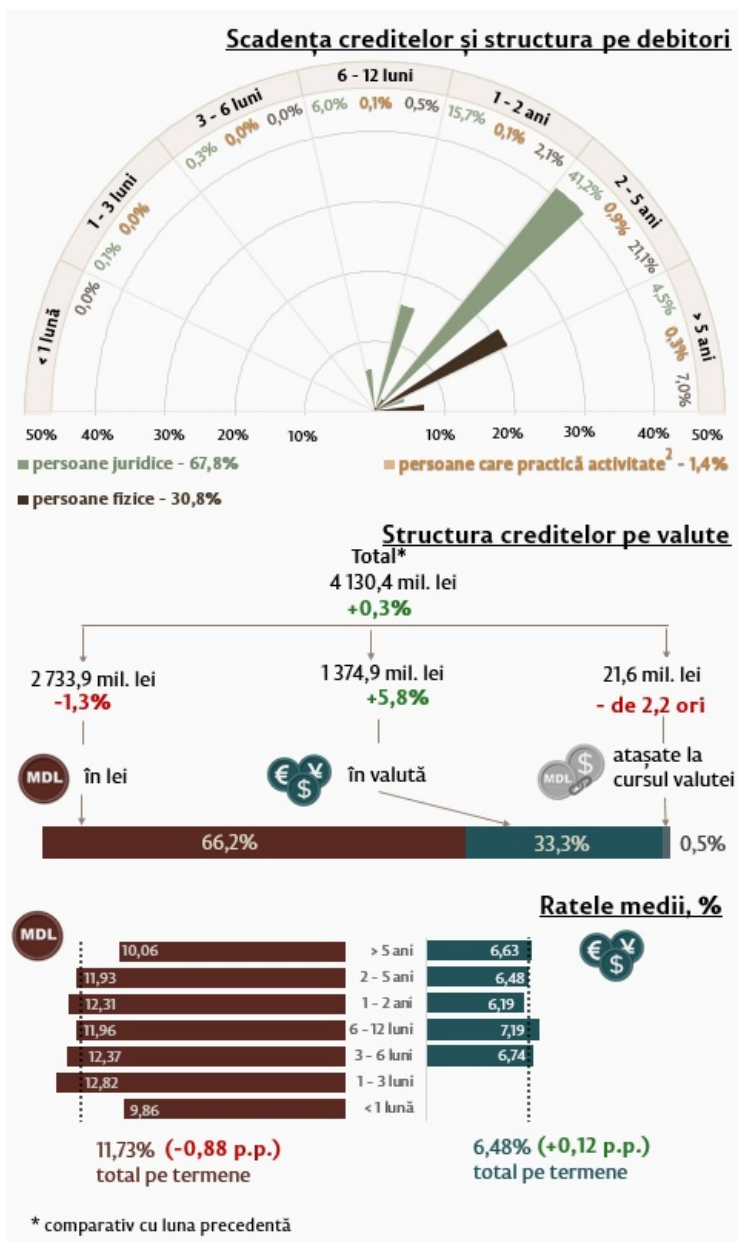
Scadența creditelor și structura pe debitori

< 1 lună
0,0%

1 - 3 luni
0,1% 0,0%

3 - 6 luni
0,3% 0,0% 0,0%

6 - 12 luni
6,0% 0,1% 0,5%

1 - 2 ani
15,7% 0,1% 2,1%

2 - 5 ani
41,2% 0,9% 21,1%

> 5 ani
4,5% 0,3% 7,0%

50% 40% 30% 20% 10% 10% 20% 30% 40% 50%

persoane juridice - 67,8%
persoane care practică activitate$^2$ - 1,4%
persoane fizice - 30,8%

Structura creditelor pe valute

Total*
4 130,4 mil. lei
+0,3%

2 733,9 mil. lei
-1,3%

1 374,9 mil. lei
+5,8%

21,6 mil. lei
- de 2,2 ori

MDL în lei

în valută

MDL atașate la cursul valutei

66,2% 33,3% 0,5%

Ratele medii, %

MDL

| | | |
|---|---|---|
| 10,06 | > 5 ani | 6,63 |
| 11,93 | 2 - 5 ani | 6,48 |
| 12,31 | 1 - 2 ani | 6,19 |
| 11,96 | 6 - 12 luni | 7,19 |
| 12,37 | 3 - 6 luni | 6,74 |
| 12,82 | 1 - 3 luni | |
| 9,86 | < 1 lună | |

11,73% (-0,88 p.p.)
total pe termene

6,48% (+0,12 p.p.)
total pe termene

* comparativ cu luna precedentă